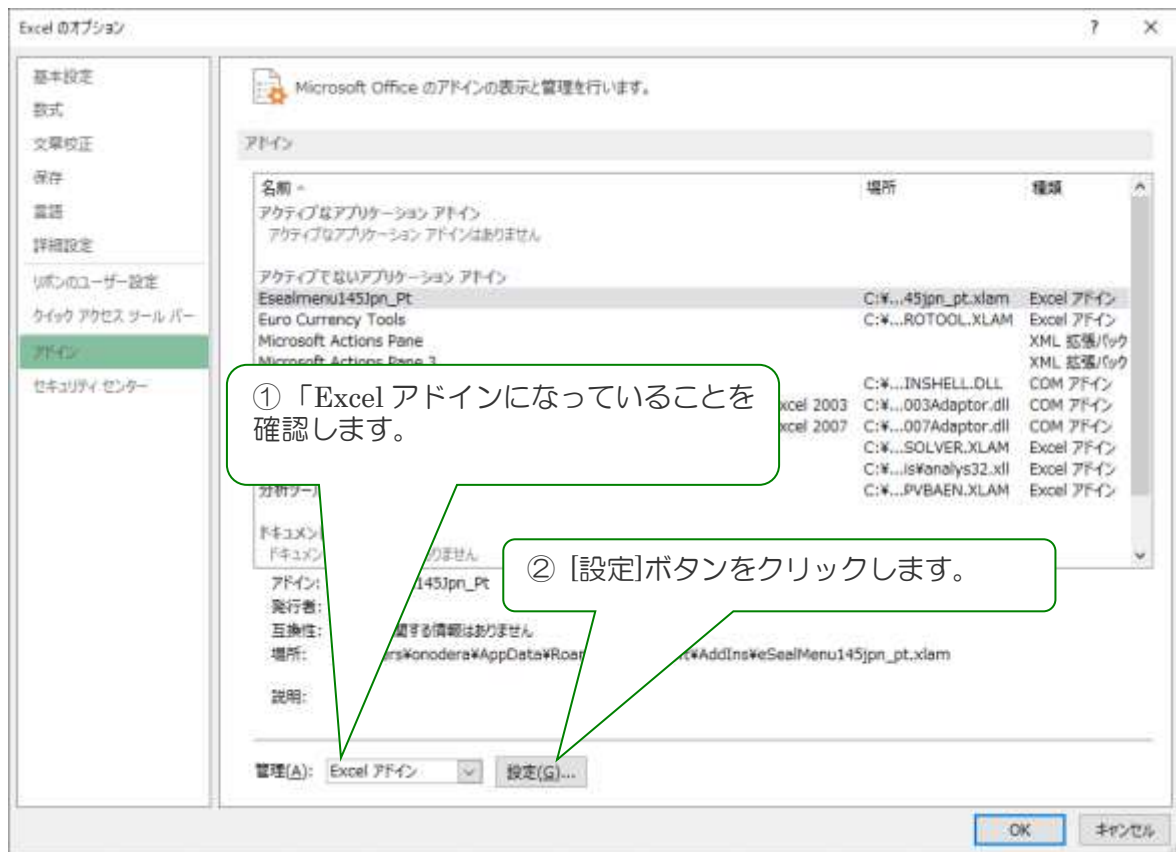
Excel のオプション

?
×

基本設定
数式
文章校正
保存
言語
詳細設定
リボンのユーザー設定
クイック アクセス ツール バー
アドイン
セキュリティ センター

Microsoft Office のアドインの表示と管理を行います。

アドイン

| 名前 ▲ | 場所 | 種類 |
|---|---|---|
| アクティブなアプリケーション アドイン | | |
| アクティブなアプリケーション アドインはありません | | |
| アクティブでないアプリケーション アドイン | | |
| Esealmenu145Jpn_Pt | C:¥...45jpn_pt.xlam | Excel アドイン |
| Euro Currency Tools | C:¥...ROTOOL.XLAM | Excel アドイン |
| Microsoft Actions Pane | | XML 拡張パック |
| Microsoft Actions Pane 3 | | XML 拡張パック |
| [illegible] | C:¥...INSHELL.DLL | COM アドイン |
| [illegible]xcel 2003 | C:¥...003Adaptor.dll | COM アドイン |
| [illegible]xcel 2007 | C:¥...007Adaptor.dll | COM アドイン |
| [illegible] | C:¥...SOLVER.XLAM | Excel アドイン |
| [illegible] | C:¥...is¥analys32.xll | Excel アドイン |
| 分析ツール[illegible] | C:¥...PVBAEN.XLAM | Excel アドイン |
| ドキュメン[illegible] | | |
| ドキュメン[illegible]りません | | |

①「Excel アドインになっていることを確認します。

② [設定]ボタンをクリックします。

アドイン: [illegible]145Jpn_Pt
発行者:
互換性: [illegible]関する情報はありません
場所: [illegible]rs¥onodera¥AppData¥Roa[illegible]¥AddIns¥eSealMenu145jpn_pt.xlam

説明:

管理(A): Excel アドイン
設定(G)...

OK
キャンセル